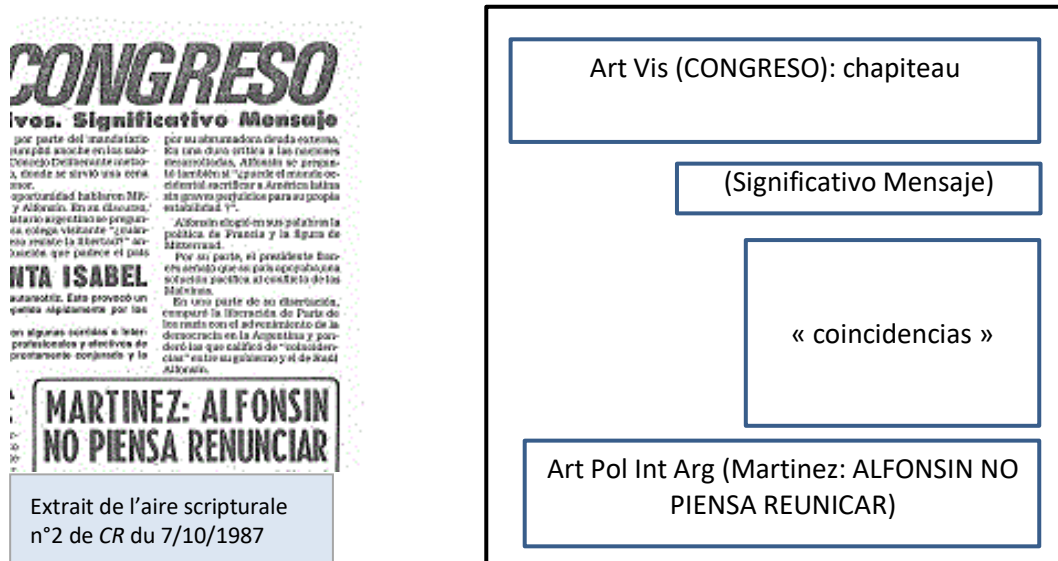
CONGRESO

ivos. Significativo Mensaje

por parte del mandatario cumplió anoche en los salones Domingo Deliberante metido, donde se sirvió una cena mor.

oportunidad hablaron Mitterrand y Alfonsín. En su discurso, mandatario argentino se preguntó colega visitante "¿cuánto esa resiste la libertad?" en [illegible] que padece el país

por su abrumadora deuda externa, fue una dura crítica a las naciones desarrolladas. Alfonsín se preguntó también si "¿puede el mundo occidental sacrificar a América latina sin graves perjuicios para su propia estabilidad?".

Alfonsín elogió en sus palabras la política de Francia y la figura de Mitterrand.

Por su parte, el presidente francés señaló que su país apoyaba una solución pacífica al conflicto de las Malvinas.

En una parte de su disertación, comparó la liberación de París de los nazis con el advenimiento de la democracia en la Argentina y ponderó las que calificó de "coincidencias" entre su gobierno y el de Raúl Alfonsín.

NTA ISABEL

automotriz. Esto provocó un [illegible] rápidamente por los

en algunos oídos e inter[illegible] profesionales y efectivos de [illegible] conjunto y la

MARTINEZ: ALFONSIN NO PIENSA RENUNCIAR

Extrait de l'aire scripturale n°2 de CR du 7/10/1987

Art Vis (CONGRESO): chapiteau

(Significativo Mensaje)

« coincidencias »

Art Pol Int Arg (Martinez: ALFONSIN NO PIENSA REUNICAR)